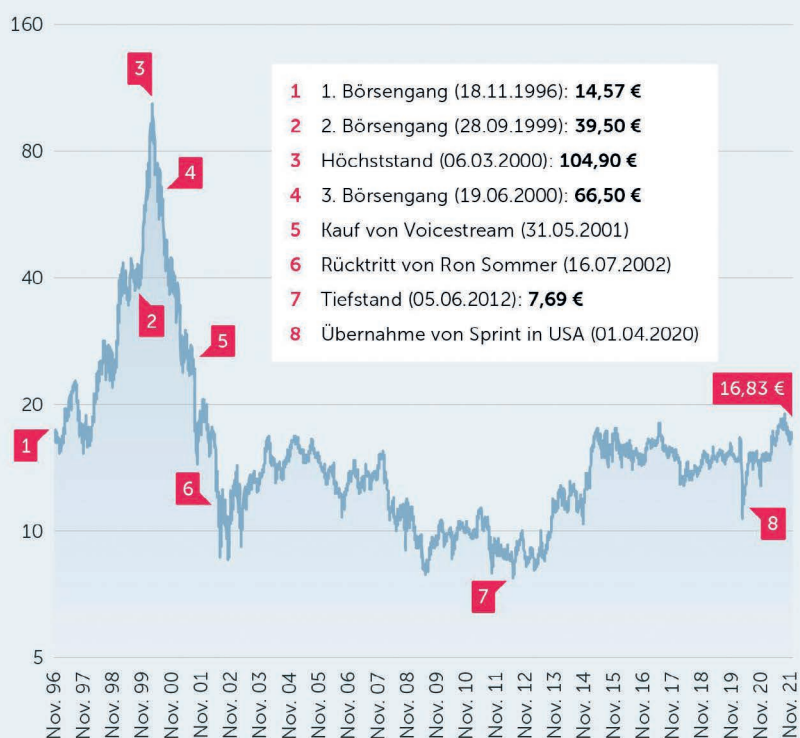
160

80

40

20

10

5

3

4

2

5

1

6

7

8

16,83 €

1 1. Börsengang (18.11.1996): **14,57 €**
2 2. Börsengang (28.09.1999): **39,50 €**
3 Höchststand (06.03.2000): **104,90 €**
4 3. Börsengang (19.06.2000): **66,50 €**
5 Kauf von Voicestream (31.05.2001)
6 Rücktritt von Ron Sommer (16.07.2002)
7 Tiefstand (05.06.2012): **7,69 €**
8 Übernahme von Sprint in USA (01.04.2020)

Nov. 96 Nov. 97 Nov. 98 Nov. 99 Nov. 00 Nov. 01 Nov. 02 Nov. 03 Nov. 04 Nov. 05 Nov. 06 Nov. 07 Nov. 08 Nov. 09 Nov. 10 Nov. 11 Nov. 12 Nov. 13 Nov. 14 Nov. 15 Nov. 16 Nov. 17 Nov. 18 Nov. 19 Nov. 20 Nov. 21